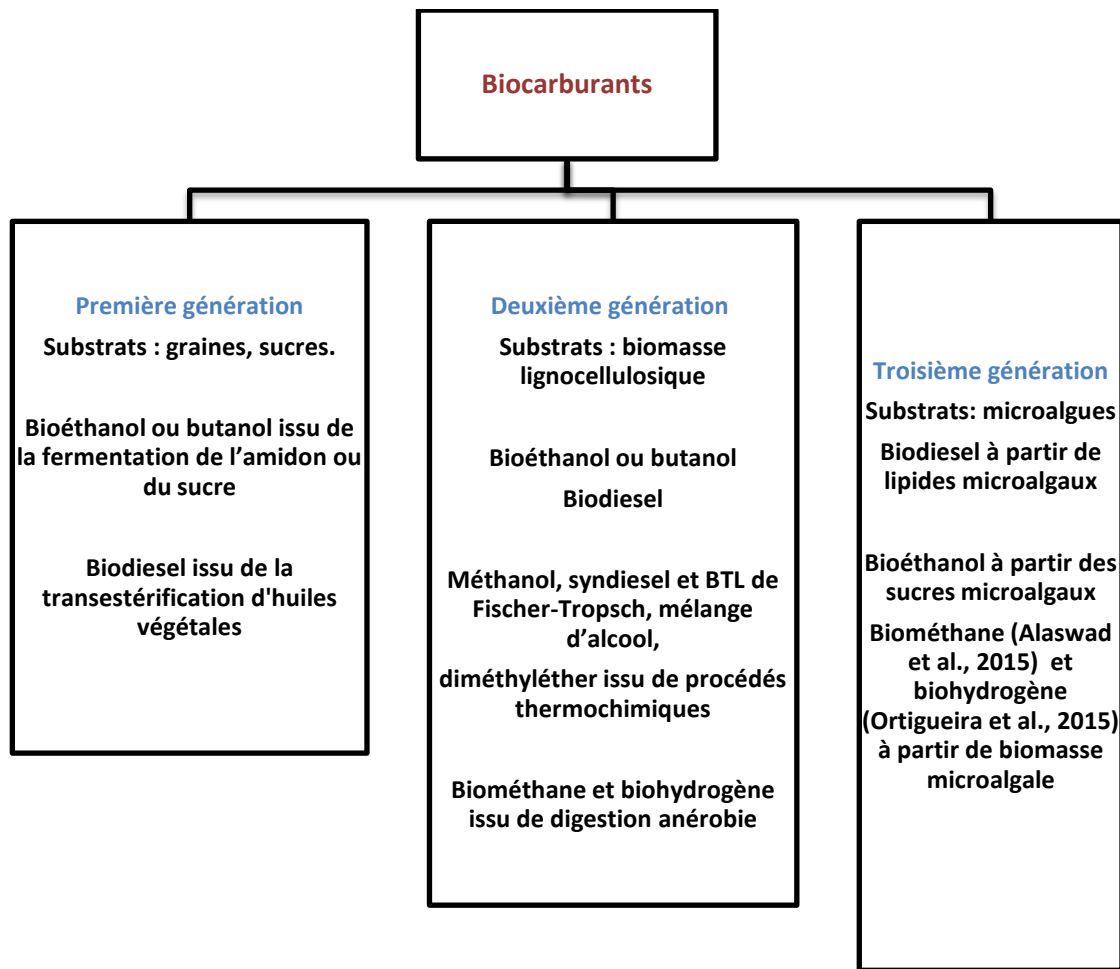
Biocarburants

Première génération

Substrats : graines, sucres.

Bioéthanol ou butanol issu de la fermentation de l'amidon ou du sucre

Biodiesel issu de la transestérification d'huiles végétales

Deuxième génération

Substrats : biomasse lignocellulosique

Bioéthanol ou butanol

Biodiesel

Méthanol, syndiesel et BTL de Fischer-Tropsch, mélange d'alcool,

diméthyléther issu de procédés thermochimiques

Biométhane et biohydrogène issu de digestion anérobie

Troisième génération

Substrats: microalgues

Biodiesel à partir de lipides microalgaux

Bioéthanol à partir des sucres microalgaux

Biométhane (Alaswad et al., 2015) et biohydrogène (Ortigueira et al., 2015) à partir de biomasse microalgale